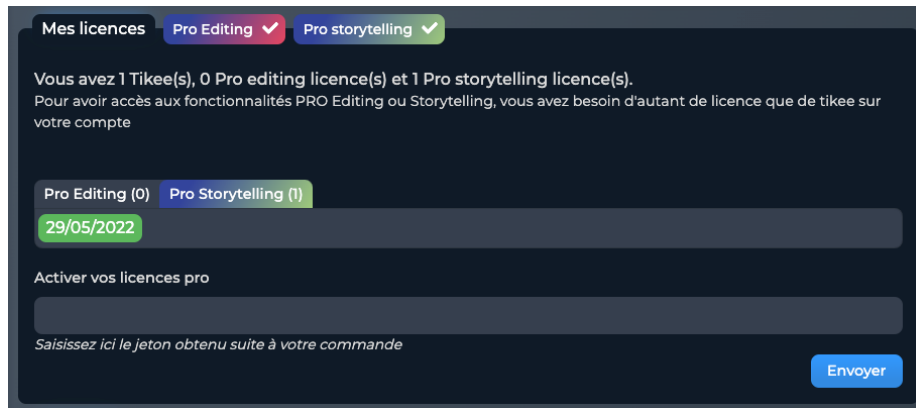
Mes licences Pro Editing Pro storytelling

Vous avez 1 Tikee(s), 0 Pro editing licence(s) et 1 Pro storytelling licence(s).
Pour avoir accès aux fonctionnalités PRO Editing ou Storytelling, vous avez besoin d'autant de licence que de tikee sur votre compte

Pro Editing (0) Pro Storytelling (1)

29/05/2022

Activer vos licences pro

Saisissez ici le jeton obtenu suite à votre commande

Envoyer